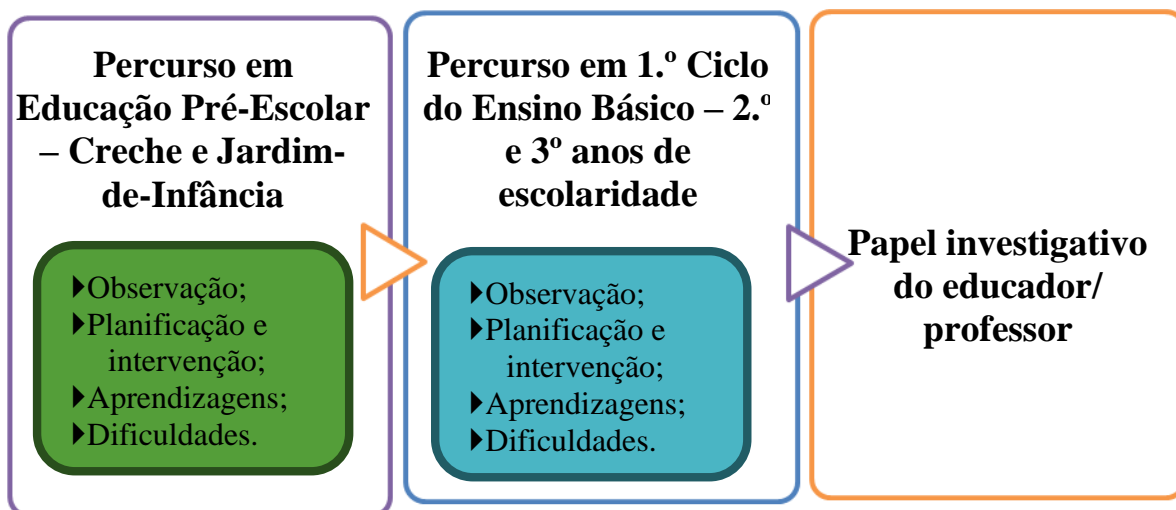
Percurso em Educação Pré-Escolar – Creche e Jardim-de-Infância

Observação;
Planificação e intervenção;
Aprendizagens;
Dificuldades.

Percurso em 1.º Ciclo do Ensino Básico – 2.º e 3º anos de escolaridade

Observação;
Planificação e intervenção;
Aprendizagens;
Dificuldades.

Papel investigativo do educador/ professor